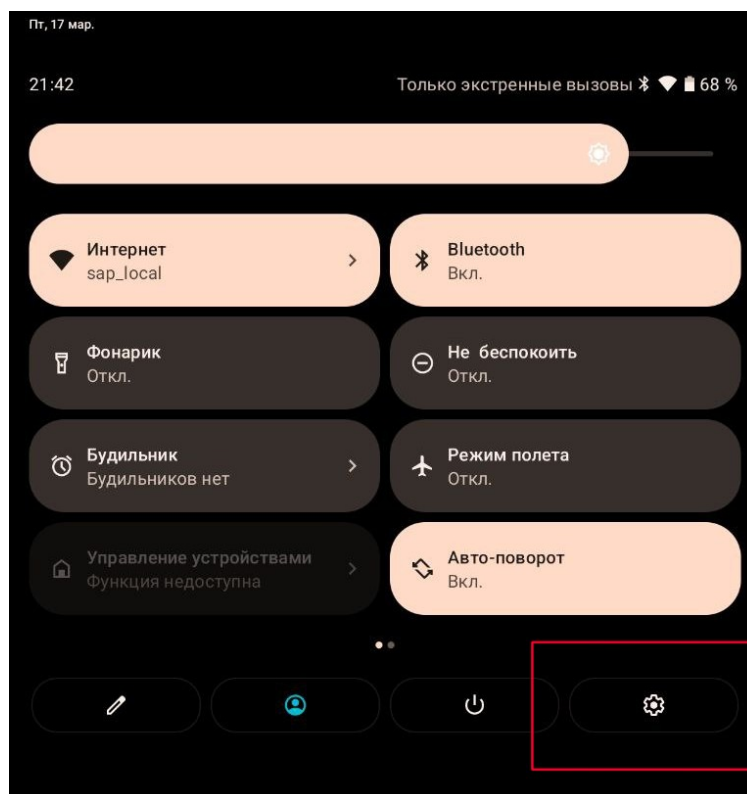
Пт, 17 мар.

21:42

Только экстренные вызовы 68 %

Интернет
sap_local

Bluetooth
Вкл.

Фонарик
Откл.

Не беспокоить
Откл.

Будильник
Будильников нет

Режим полета
Откл.

Управление устройствами
Функция недоступна

Авто-поворот
Вкл.